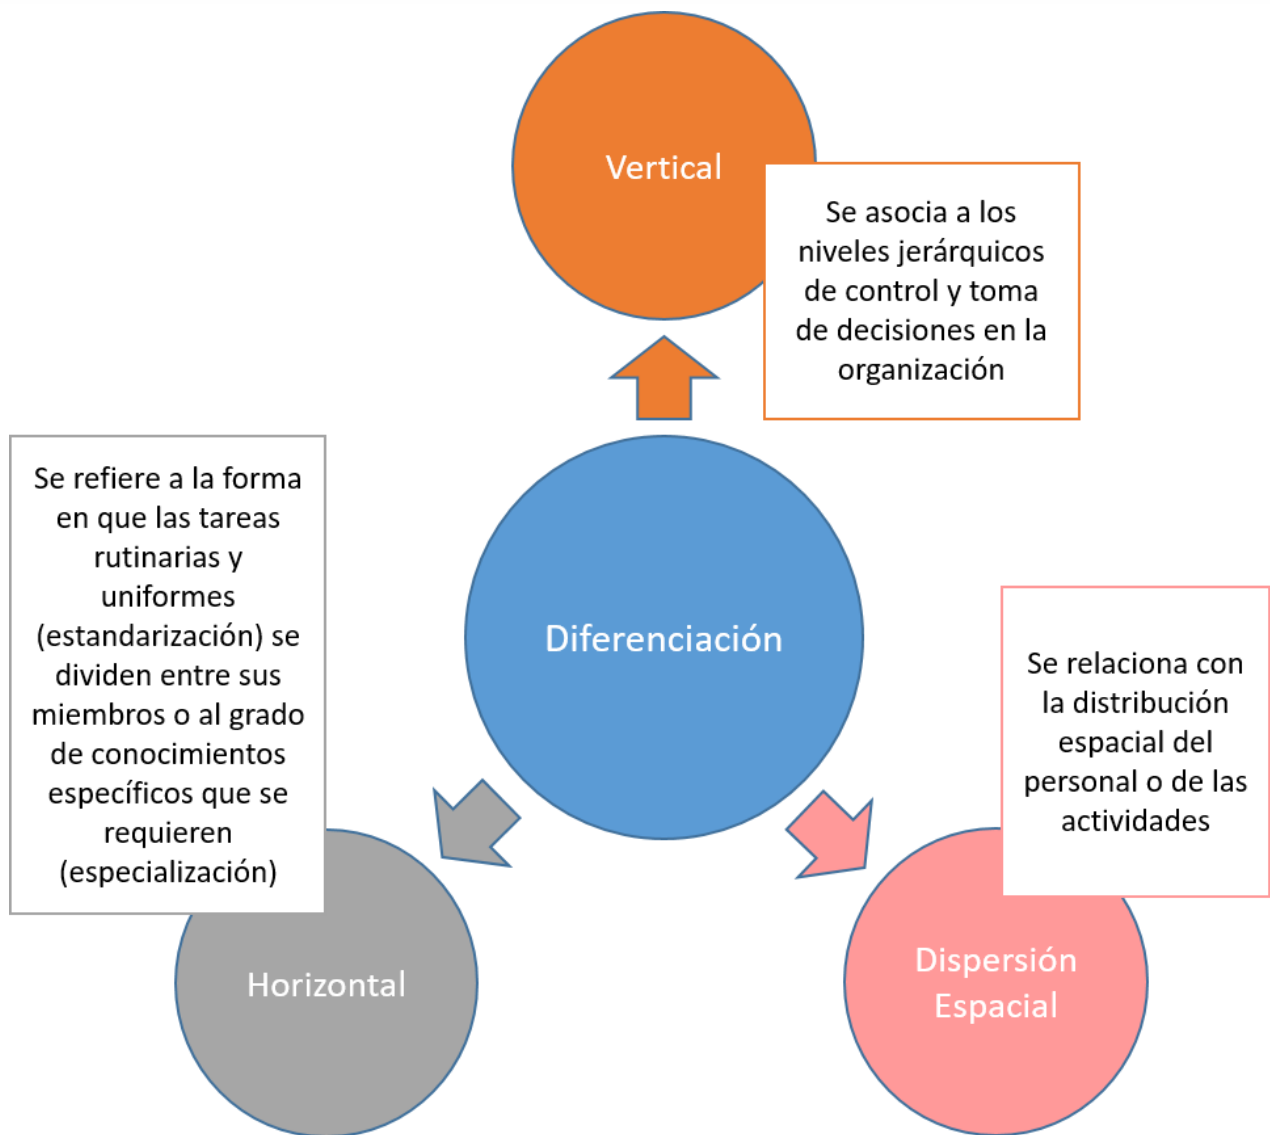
Vertical

Se asocia a los niveles jerárquicos de control y toma de decisiones en la organización

Diferenciación

Se refiere a la forma en que las tareas rutinarias y uniformes (estandarización) se dividen entre sus miembros o al grado de conocimientos específicos que se requieren (especialización)

Se relaciona con la distribución espacial del personal o de las actividades

Horizontal

Dispersión Espacial